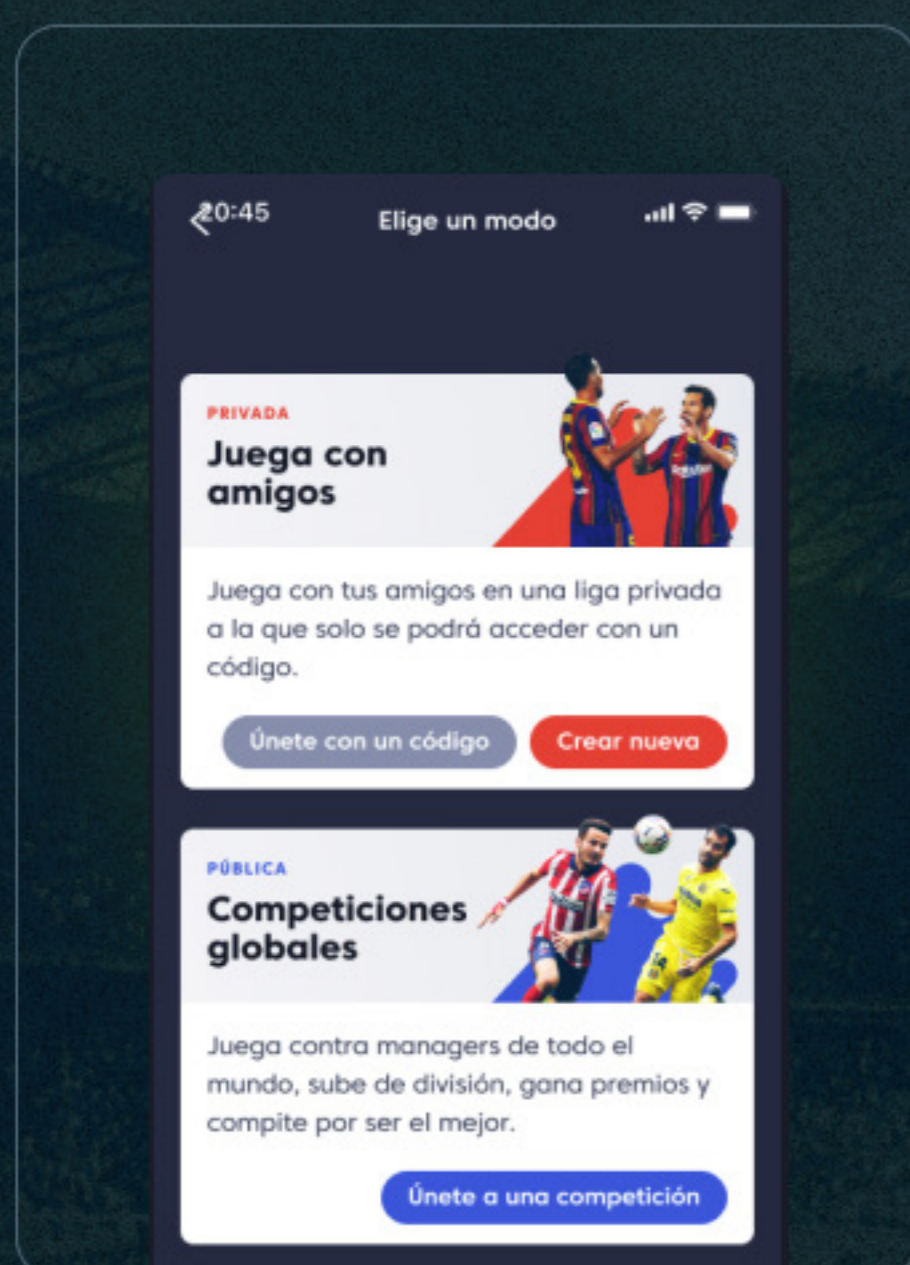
20:45

Elige un modo

PRIVADA

Juega con amigos

Juega con tus amigos en una liga privada a la que solo se podrá acceder con un código.

Únete con un código

Crear nueva

PÚBLICA

Competiciones globales

Juega contra managers de todo el mundo, sube de división, gana premios y compite por ser el mejor.

Únete a una competición